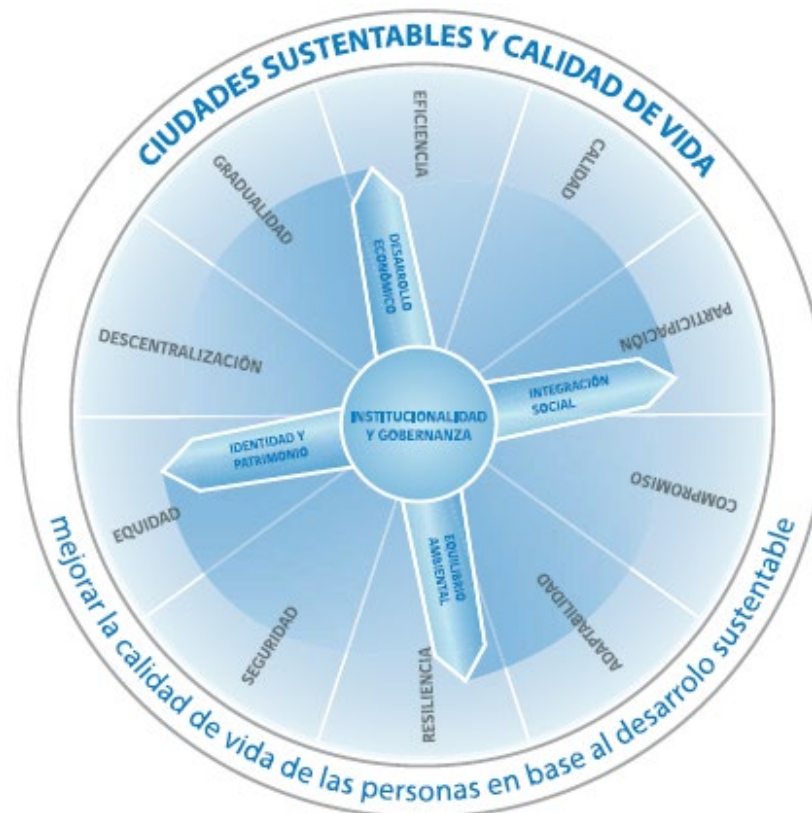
CIUDADES SUSTENTABLES Y CALIDAD DE VIDA

EFICIENCIA

CALIDAD

PARTICIPACIÓN

COMPROMISO

ADAPTABILIDAD

RESILIENCIA

SEGURIDAD

EQUIDAD

DESCENTRALIZACIÓN

GRADUALIDAD

DESARROLLO ECONÓMICO

INTEGRACIÓN SOCIAL

EQUILIBRIO AMBIENTAL

IDENTIDAD Y PATRIMONIO

INSTITUCIONALIDAD Y GOBERNANZA

mejorar la calidad de vida de las personas en base al desarrolo sustentable